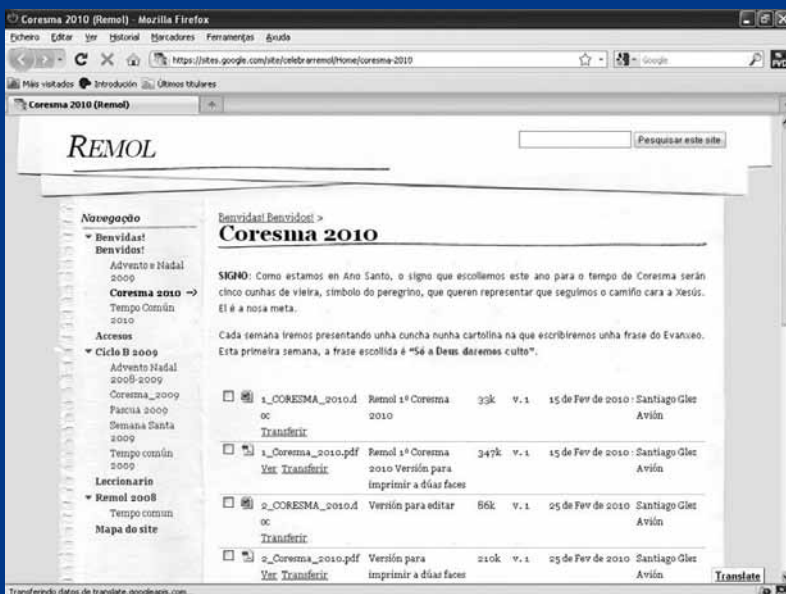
Coresma 2010 (Remol) - Mozilla Firefox

Ficheiro Editar Ver Historial Marcadores Ferramentas Axuda

https://sites.google.com/site/celebrarremol/Home/coresma-2010

Google

Máis visitados Introdución Últimos titulares

Coresma 2010 (Remol)

REMOL

Pesquisar este site

Navegação

▾ Benvidas! Benvidos!
Advento e Nadal 2009
Coresma 2010 →
Tempo Común 2010
Accesos
▾ Ciclo B 2009
Advento Nadal 2008-2009
Coresma_2009
Pascua 2009
Semana Santa 2009
Tempo común 2009
Leccionario
▾ Remol 2008
Tempo comun
Mapa do site

Benvidas! Benvidos! >

Coresma 2010

SIGNO: Como estamos en Ano Santo, o signo que escollemos este ano para o tempo de Coresma serán cinco cunhas de vieira, símbolo do peregrino, que queren representar que seguimos o camiño cara a Xesús. El é a nosa meta.

Cada semana iremos presentando unha cuncha nunha cartolina na que escribiremos unha frase do Evanxeo. Esta primeira semana, a frase escollida é "Só a Deus daremos culto".

| | | | | | |
|---|---|---|---|---|---|
| 1_CORESMA_2010.doc Transferir | Remol 1º Coresma 2010 | 33k | v. 1 | 15 de Fev de 2010 | Santiago Glez Avión |
| 1_Coresma_2010.pdf Ver Transferir | Remol 1º Coresma 2010 Versión para imprimir a dúas faces | 347k | v. 1 | 15 de Fev de 2010 | Santiago Glez Avión |
| 2_CORESMA_2010.doc Transferir | Versión para editar | 86k | v. 1 | 25 de Fev de 2010 | Santiago Glez Avión |
| 2_Coresma_2010.pdf Ver Transferir | Versión para imprimir a dúas faces | 210k | v. 1 | 25 de Fev de 2010 | Santiago Glez Avión |

Translate

Transferindo datos de translate.googleapis.com